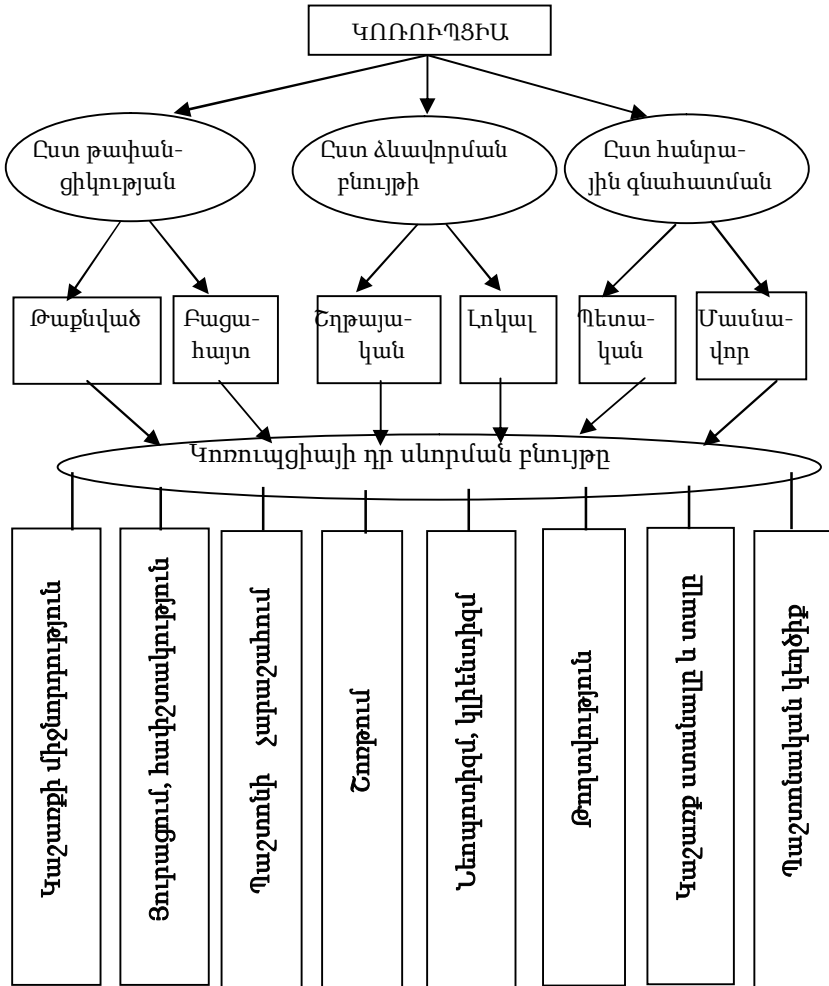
ԿՈՌՈՒՊՑԻԱ

Ըստ թափանցիկության

Ըստ ձևավորման բնույթի

Ըստ հանրային գնահատման

Թաքնված

Բացահայտ

Շղթայական

Լոկալ

Պետական

Մասնավոր

Կոռուպցիայի դր սևորման բնույթը

Կաշառքի միջնորդություն

Յուրացում, հափշտակություն

Պաշտոնի չարաշահում

Շորթում

Նեպոտիզմ, կլիենտիզմ

Թողտվություն

Կաշառք ստանալ և տալ

Պաշտոնական կեղծիք